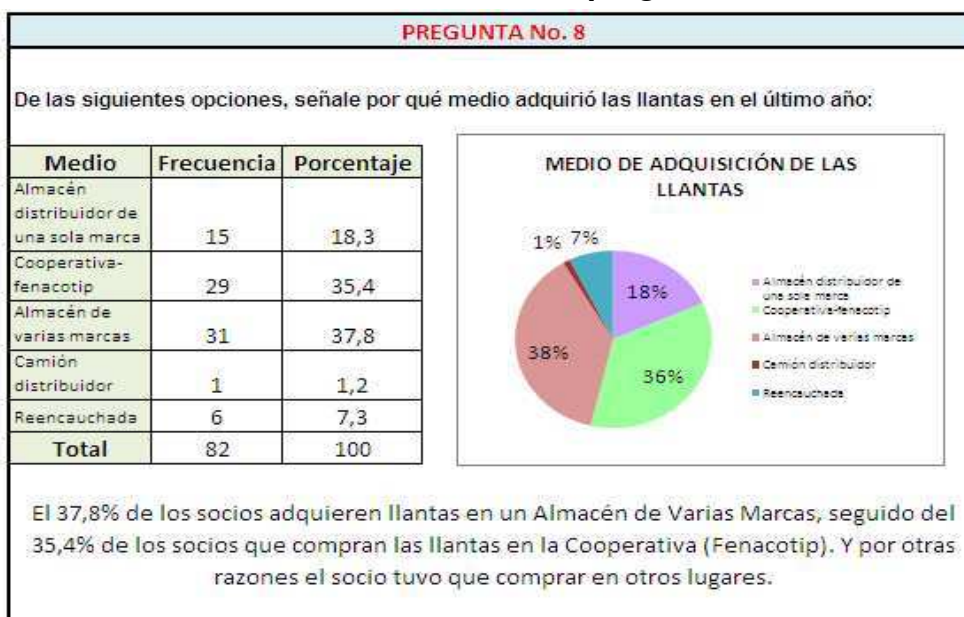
PREGUNTA No. 8

De las siguientes opciones, señale por qué medio adquirió las llantas en el último año:

| Medio | Frecuencia | Porcentaje |
|---|---|---|
| Almacén distribuidor de una sola marca | 15 | 18,3 |
| Cooperativa-fenacotip | 29 | 35,4 |
| Almacén de varias marcas | 31 | 37,8 |
| Camión distribuidor | 1 | 1,2 |
| Reencauchada | 6 | 7,3 |
| Total | 82 | 100 |

MEDIO DE ADQUISICIÓN DE LAS LLANTAS

1% 7% 18% 38% 36%

Almacén distribuidor de una sola marca
Cooperativa-fenacotip
Almacén de varias marcas
Camión distribuidor
Reencauchada

El 37,8% de los socios adquieren llantas en un Almacén de Varias Marcas, seguido del 35,4% de los socios que compran las llantas en la Cooperativa (Fenacotip). Y por otras razones el socio tuvo que comprar en otros lugares.